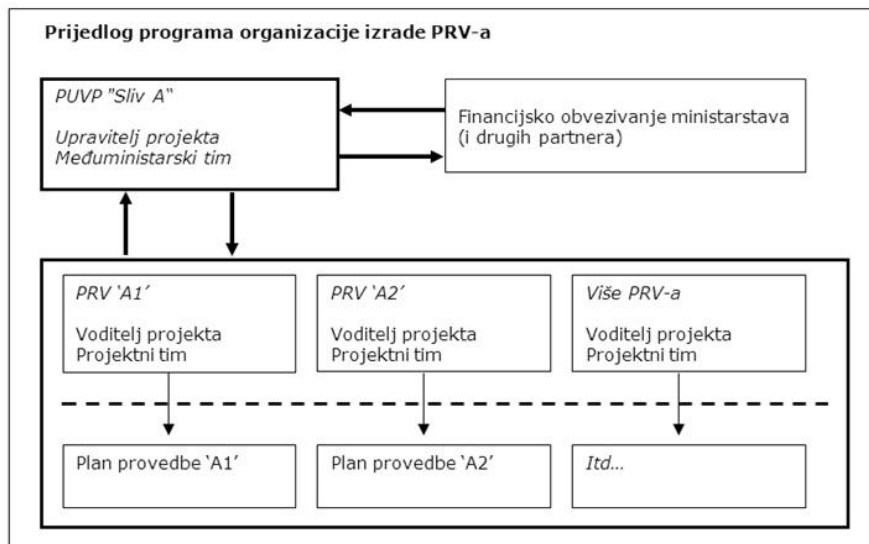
Prijedlog programa organizacije izrade PRV-a

PUVP "Sliv A"

Upravitelj projekta
Međuministarski tim

Financijsko obvezivanje ministarstava (i drugih partnera)

PRV 'A1'

Voditelj projekta
Projektni tim

PRV 'A2'

Voditelj projekta
Projektni tim

Više PRV-a

Voditelj projekta
Projektni tim

Plan provedbe 'A1'

Plan provedbe 'A2'

Itd...